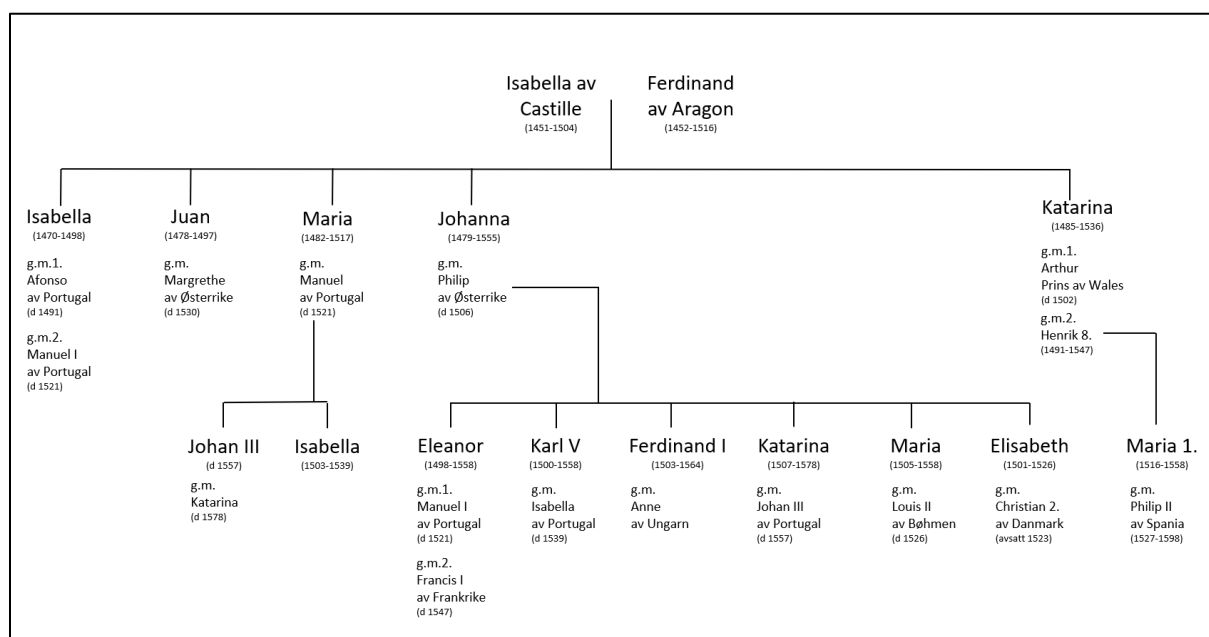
Isabella av Castille
(1451-1504)

Ferdinand av Aragon
(1452-1516)

Isabella
(1470-1498)
g.m.1.
Afonso
av Portugal
(d 1491)
g.m.2.
Manuel I
av Portugal
(d 1521)

Juan
(1478-1497)
g.m.
Margrethe
av Østerrike
(d 1530)

Maria
(1482-1517)
g.m.
Manuel
av Portugal
(d 1521)

Johanna
(1479-1555)
g.m.
Philip
av Østerrike
(d 1506)

Katarina
(1485-1536)
g.m.1.
Arthur
Prins av Wales
(d 1502)
g.m.2.
Henrik 8.
(1491-1547)

Johan III
(d 1557)
g.m.
Katarina
(d 1578)

Isabella
(1503-1539)

Eleanor
(1498-1558)
g.m.1.
Manuel I
av Portugal
(d 1521)
g.m.2.
Francis I
av Frankrike
(d 1547)

Karl V
(1500-1558)
g.m.
Isabella
av Portugal
(d 1539)

Ferdinand I
(1503-1564)
g.m.
Anne
av Ungarn

Katarina
(1507-1578)
g.m.
Johan III
av Portugal
(d 1557)

Maria
(1505-1558)
g.m.
Louis II
av Bøhmen
(d 1526)

Elisabeth
(1501-1526)
g.m.
Christian 2.
av Danmark
(avsatt 1523)

Maria 1.
(1516-1558)
g.m.
Philip II
av Spania
(1527-1598)